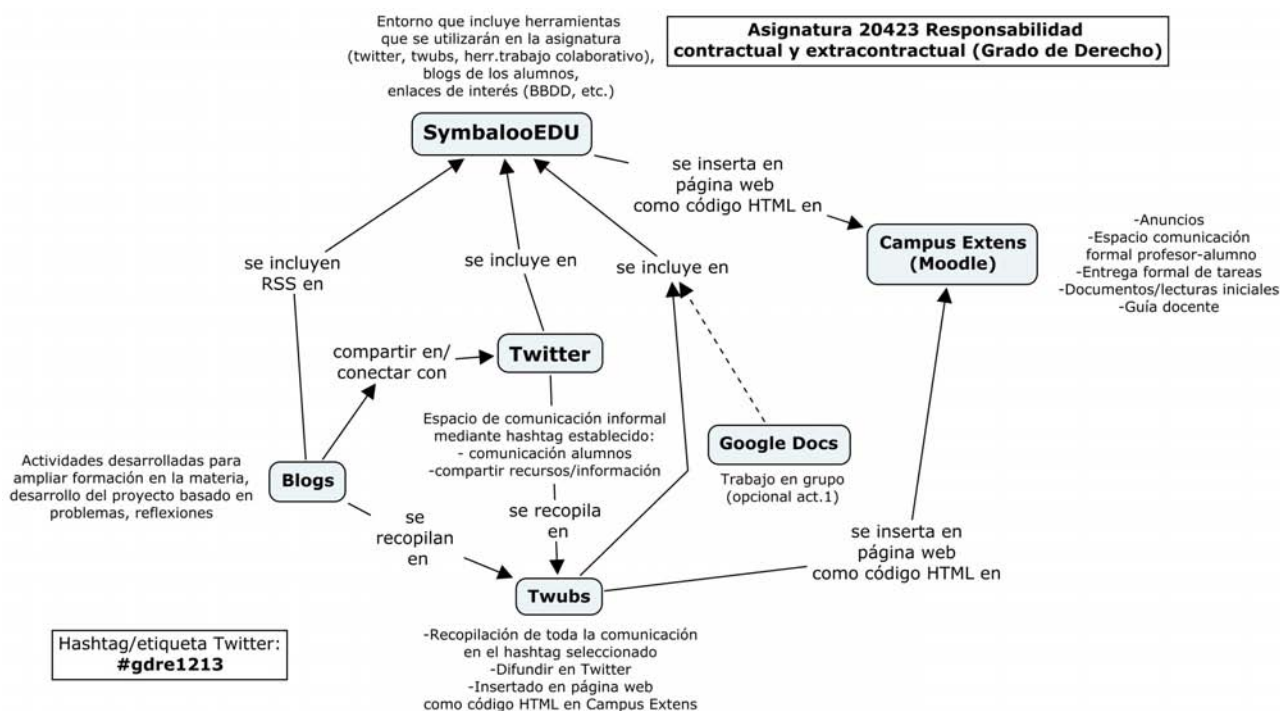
Entorno que incluye herramientas que se utilizarán en la asignatura (twitter, twubs, herr.trabajo colaborativo), blogs de los alumnos, enlaces de interés (BBDD, etc.)

Asignatura 20423 Responsabilidad contractual y extracontractual (Grado de Derecho)

SymbalooEDU

se inserta en página web como código HTML en

Campus Extens (Moodle)

-Anuncios
-Espacio comunicación formal profesor-alumno
-Entrega formal de tareas
-Documentos/lecturas iniciales
-Guía docente

se incluyen RSS en

se incluye en

se incluye en

compartir en/ conectar con

Twitter

Espacio de comunicación informal mediante hashtag establecido:
- comunicación alumnos
-compartir recursos/información

Google Docs

Trabajo en grupo (opcional act.1)

Actividades desarrolladas para ampliar formación en la materia, desarrollo del proyecto basado en problemas, reflexiones

Blogs

se recopilan en

se recopila en

se inserta en página web como código HTML en

Twubs

Hashtag/etiqueta Twitter: #gdre1213

-Recopilación de toda la comunicación en el hashtag seleccionado
-Difundir en Twitter
-Insertado en página web como código HTML en Campus Extens